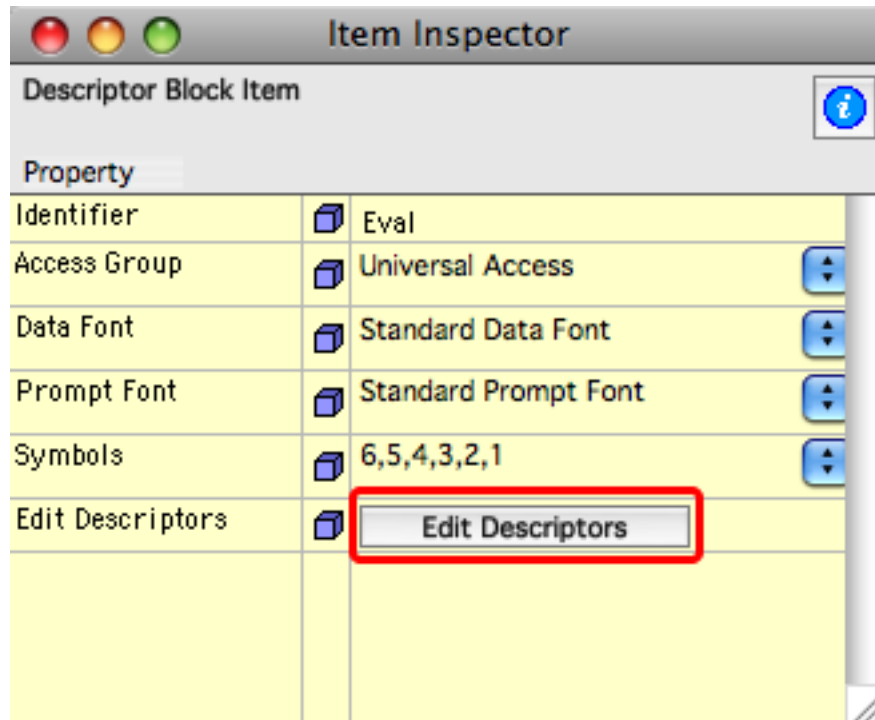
Item Inspector

Descriptor Block Item

Property

| | |
|---|---|
| Identifier | Eval |
| Access Group | Universal Access |
| Data Font | Standard Data Font |
| Prompt Font | Standard Prompt Font |
| Symbols | 6,5,4,3,2,1 |
| Edit Descriptors | Edit Descriptors |